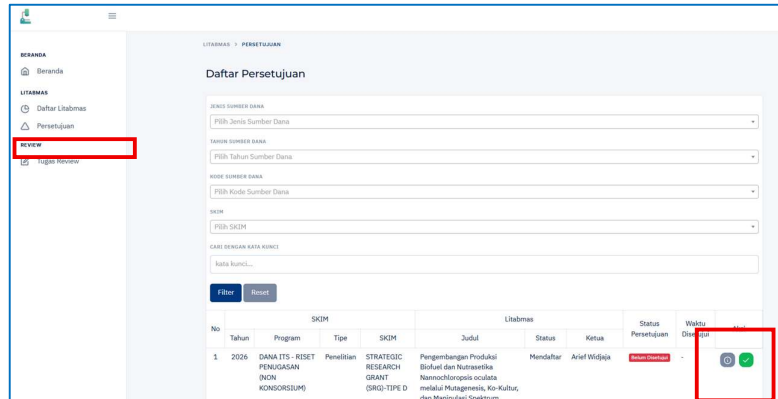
BERANDA

Beranda

LITABMAS

Daftar Litabmas

Persetujuan

REVIEW

Tugas Review

LITABMAS > PERSETUJUAN

Daftar Persetujuan

JENIS SUMBER DANA

Pilih Jenis Sumber Dana

TAHUN SUMBER DANA

Pilih Tahun Sumber Dana

KODE SUMBER DANA

Pilih Kode Sumber Dana

SKIM

Pilih SKIM

CARI DENGAN KATA KUNCI

kata kunci...

Filter Reset

| No | SKIM | | | | Litabmas | | | Status Persetujuan | Waktu Disetujui | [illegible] |
|---|---|---|---|---|---|---|---|---|---|---|
| | Tahun | Program | Tipe | SKIM | Judul | Status | Ketua | | | |
| 1 | 2026 | DANA ITS - RISET PENUGASAN (NON KONSORSIUM) | Penelitian | STRATEGIC RESEARCH GRANT (SRG)-TIPE D | Pengembangan Produksi Biofuel dan Nutrasetika Nannochloropsis oculata melalui Mutagenesis, Ko-Kultur, dan Manipulasi Spektrum | Mendaftar | Arief Widjaja | Belum Disetujui | - | |